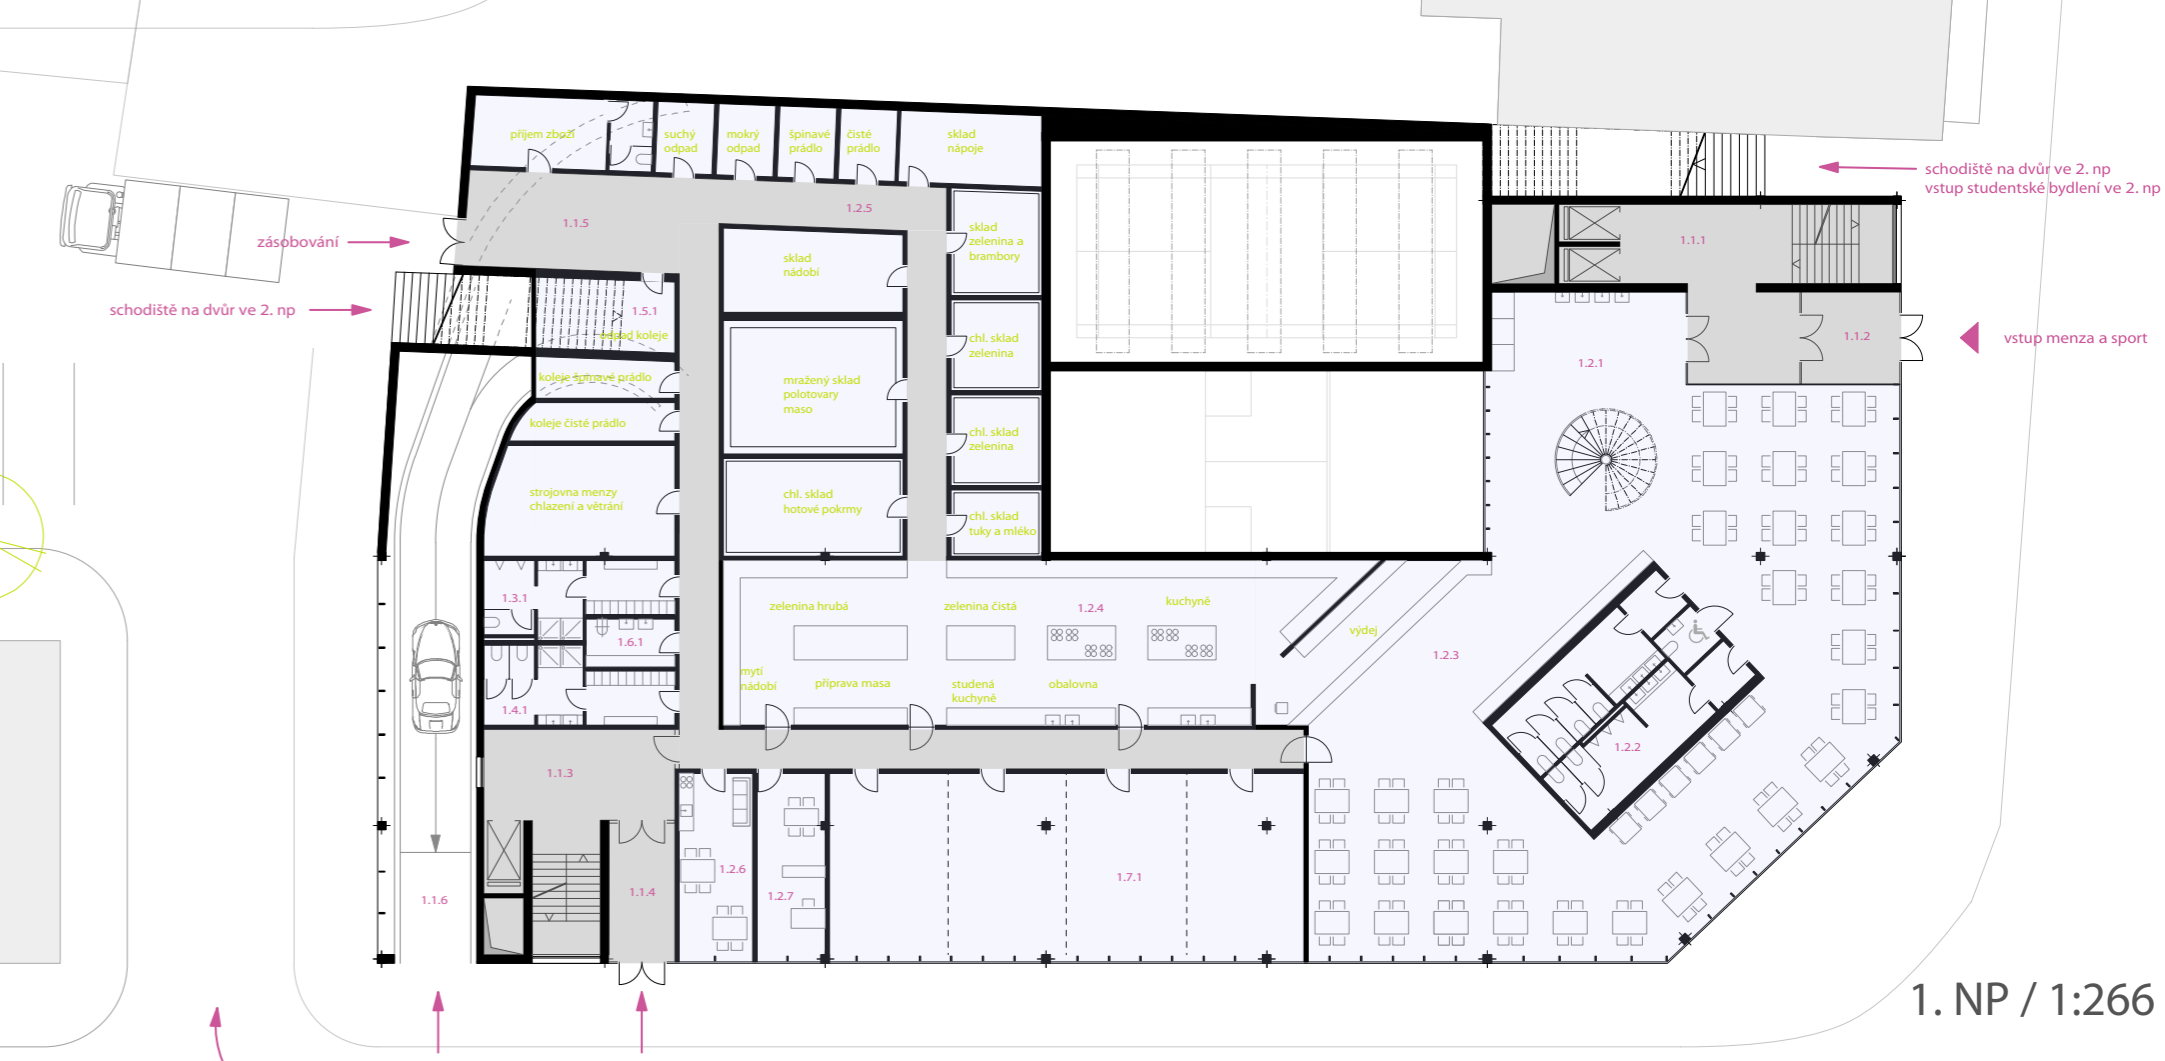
příjem zboží
suchý odpad
mokrý odpad
špinavé prádlo
čisté prádlo
sklad nápoje
schodiště na dvůr ve 2. np
vstup studentské bydlení ve 2. np
1.1.5
1.2.5
zásobování
sklad zelenina a brambory
sklad nádobí
1.1.1
schodiště na dvůr ve 2. np
1.5.1
odpad koleje
chl. sklad zelenina
1.1.2
vstup menza a sport
1.2.1
koleje špinavé prádlo
mražený sklad polotovary maso
koleje čisté prádlo
chl. sklad zelenina
strojovna menzy chlazení a větrání
chl. sklad hotové pokrmy
chl. sklad tuky a mléko
1.3.1
zelenina hrubá
zelenina čistá
1.2.4
kuchyně
výdej
1.6.1
1.2.3
mytí nádobí
příprava masa
studená kuchyně
obalovna
1.4.1
1.2.2
1.1.3
1.2.6
1.1.4
1.2.7
1.7.1
1.1.6
1. NP / 1:266